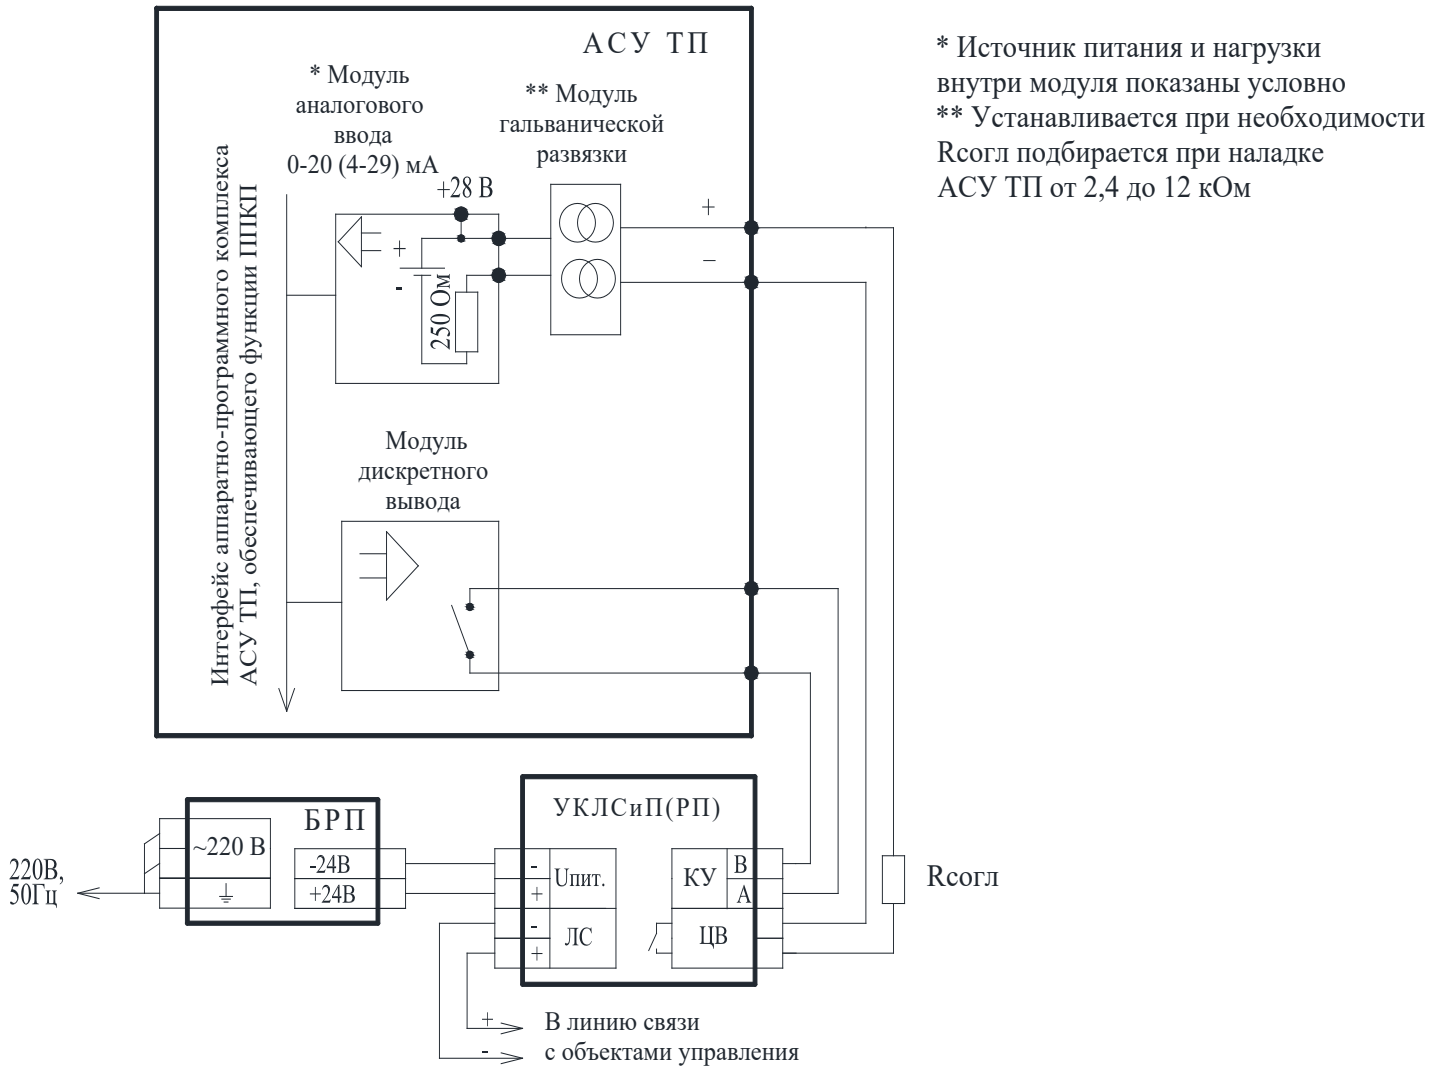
АСУ ТП

* Модуль аналогового ввода 0-20 (4-29) мА

** Модуль гальванической развязки

+28 В

+

-

250 Ом

+

–

Интерфейс аппаратно-программного комплекса АСУ ТП, обеспечивающего функции ППКП

Модуль дискретного вывода

* Источник питания и нагрузки внутри модуля показаны условно
** Устанавливается при необходимости
Rсогл подбирается при наладке АСУ ТП от 2,4 до 12 кОм

БРП

~220 В

-24В

+24В

220В, 50Гц

УКЛСиП(РП)

-

+

Uпит.

-

+

ЛС

КУ

В

А

ЦВ

Rсогл

+

В линию связи с объектами управления

-